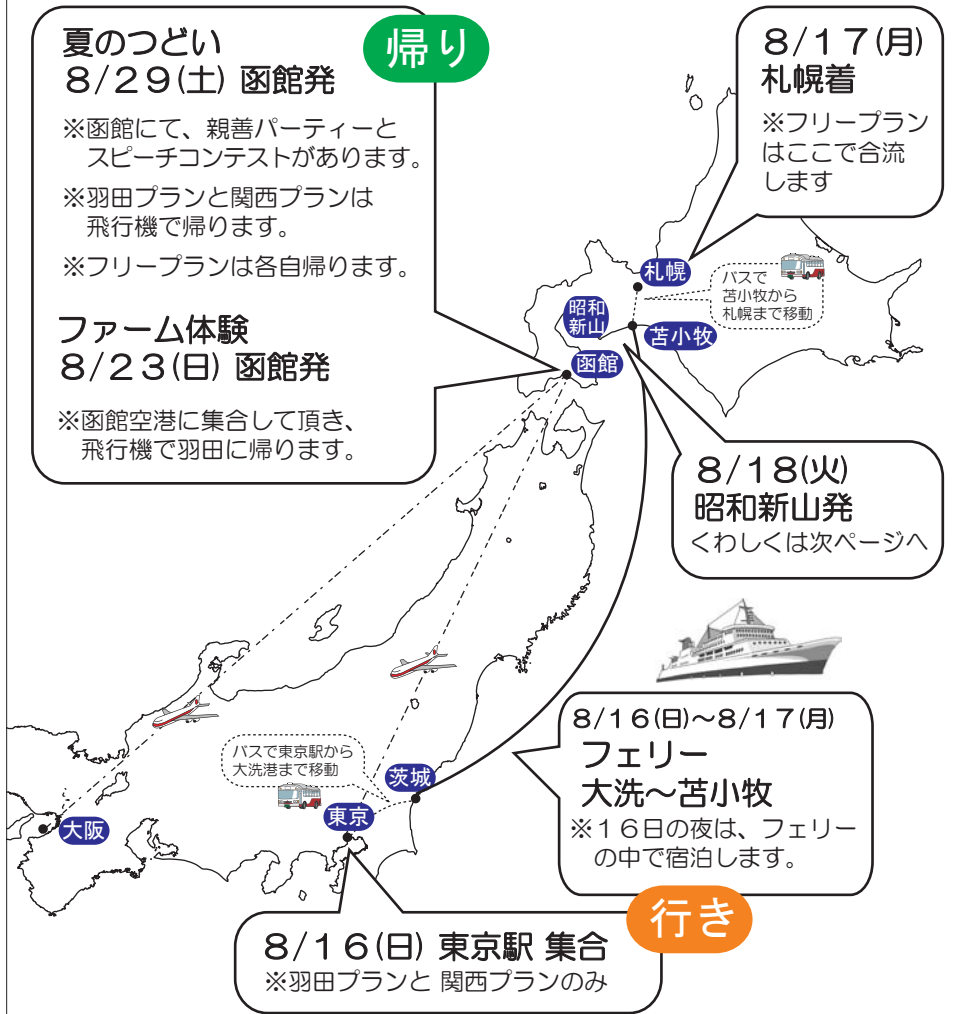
帰り

夏のつどい
8/29(土) 函館発

※函館にて、親善パーティーとスピーチコンテストがあります。

※羽田プランと関西プランは飛行機で帰ります。

※フリープランは各自帰ります。

ファーム体験
8/23(日) 函館発

※函館空港に集合して頂き、飛行機で羽田に帰ります。

8/17(月)
札幌着

※フリープランはここで合流します

札幌

バスで苫小牧から札幌まで移動

昭和新山

苫小牧

函館

8/18(火)
昭和新山発
くわしくは次ページへ

8/16(日)～8/17(月)
フェリー
大洗～苫小牧
※16日の夜は、フェリーの中で宿泊します。

バスで東京駅から大洗港まで移動

茨城

東京

大阪

行き

8/16(日) 東京駅 集合
※羽田プランと 関西プランのみ